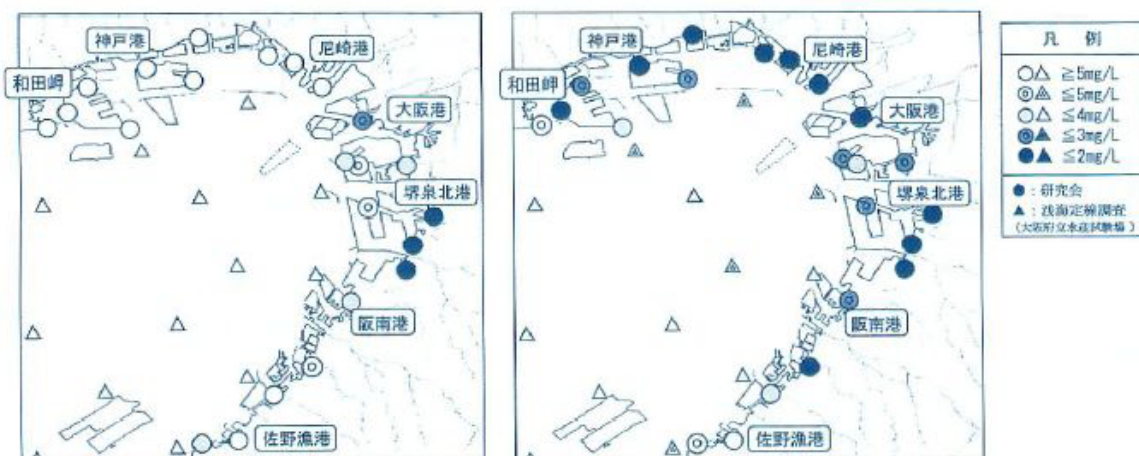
神戸港
尼崎港
和田岬
大阪港
堺泉北港
阪南港
佐野漁港

神戸港
尼崎港
和田岬
大阪港
堺泉北港
阪南港
佐野漁港

凡　例
○△ ≧5mg/L
◎△ ≦5mg/L
○△ ≦4mg/L
◎▲ ≦3mg/L
●▲ ≦2mg/L

●：研究会
▲：浅海定線調査
（大阪府立水産試験場）